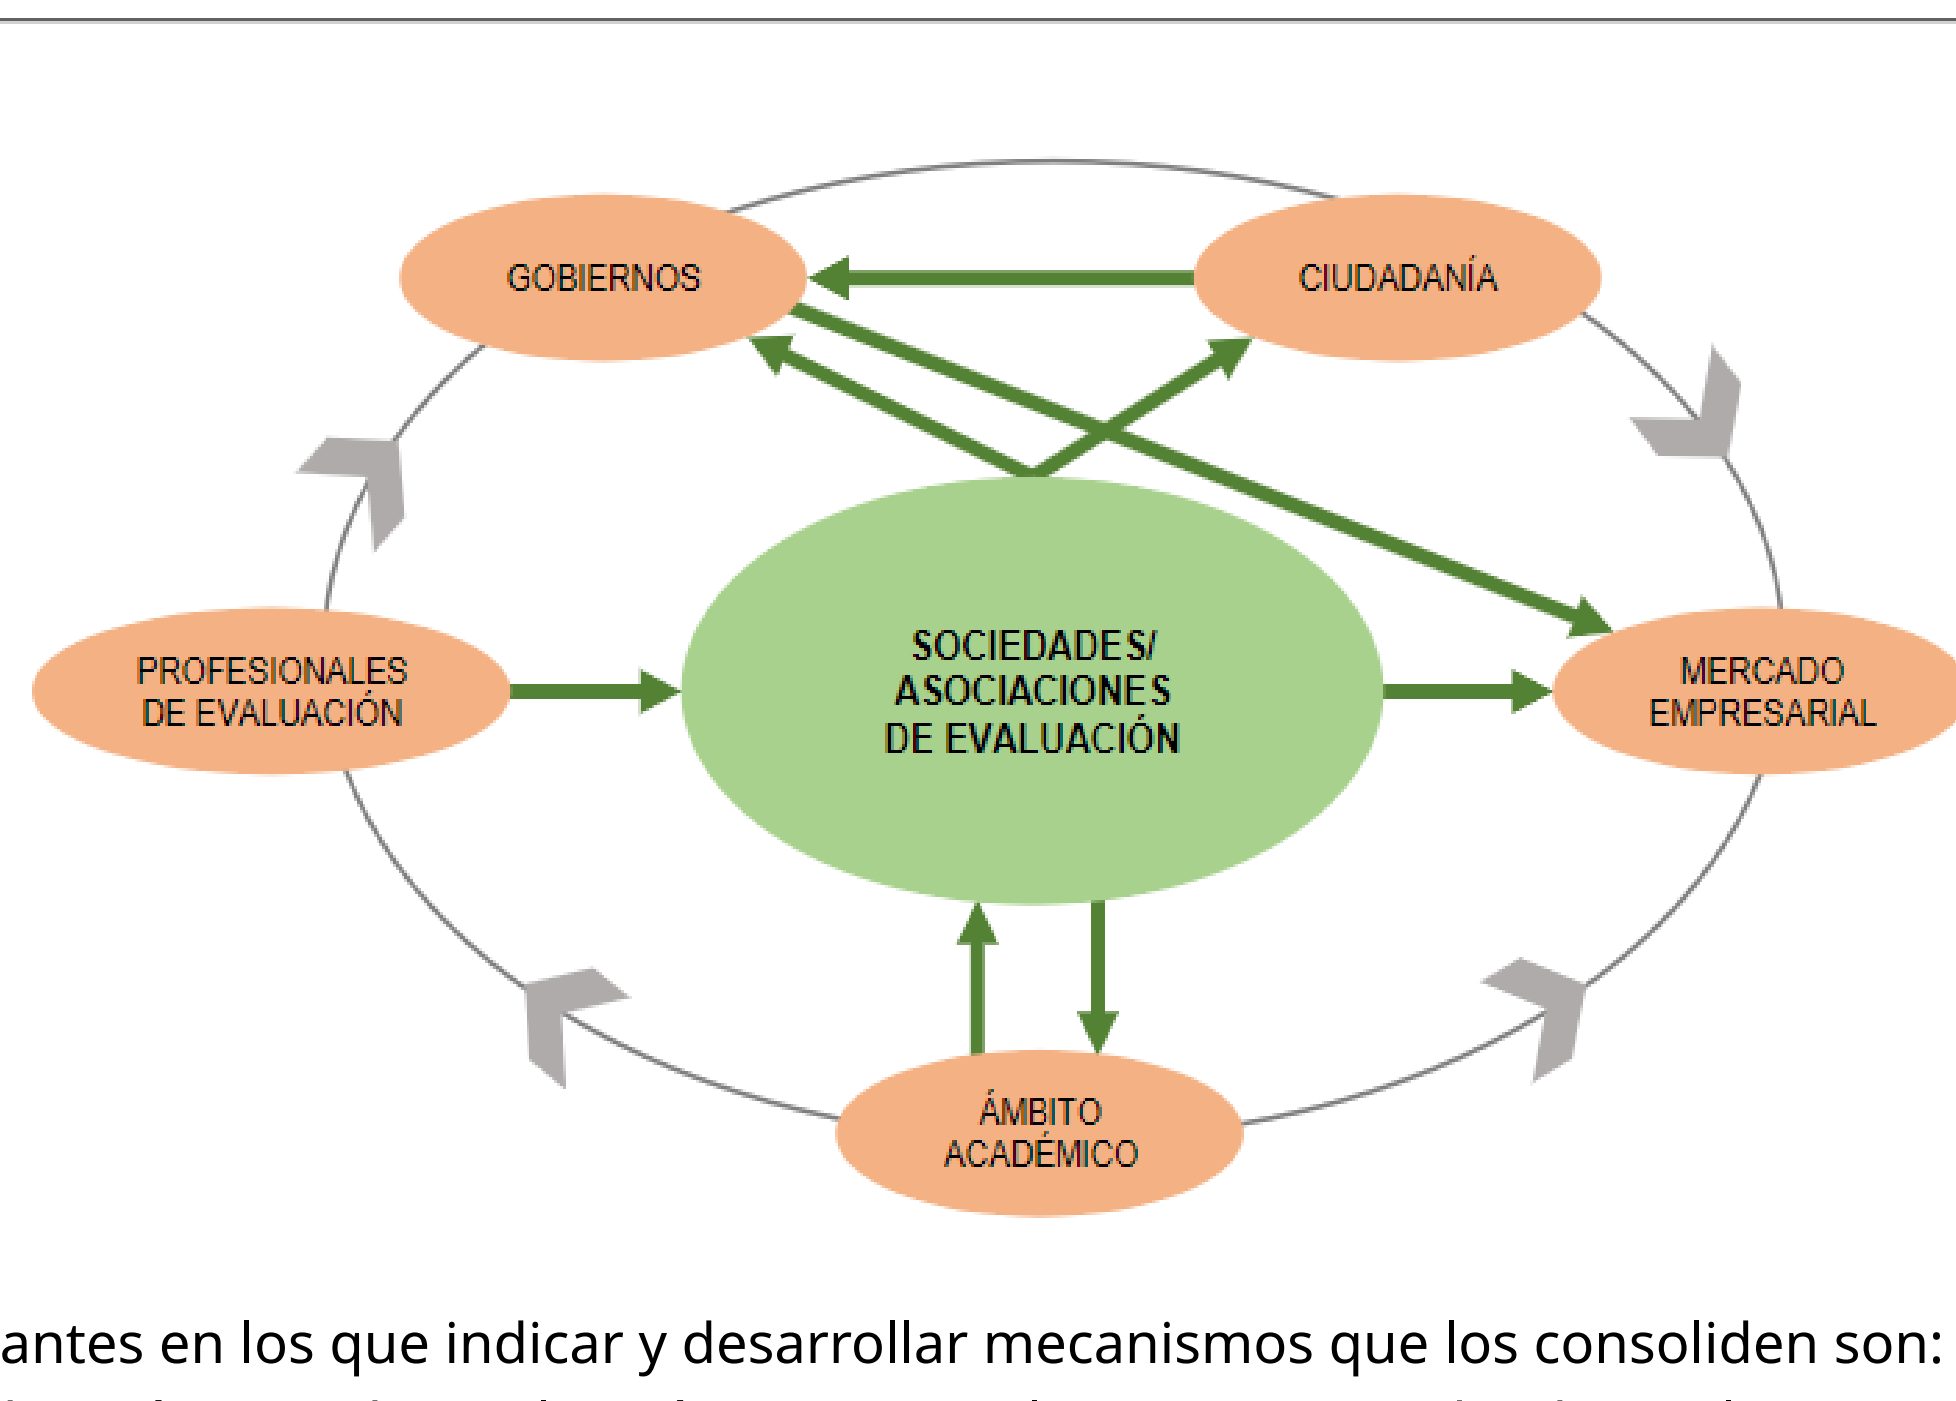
GOBIERNOS

CIUDADANÍA

PROFESIONALES DE EVALUACIÓN

SOCIEDADES/ ASOCIACIONES DE EVALUACIÓN

MERCADO EMPRESARIAL

ÁMBITO ACADÉMICO

antes en los que indicar y desarrollar mecanismos que los consoliden son: